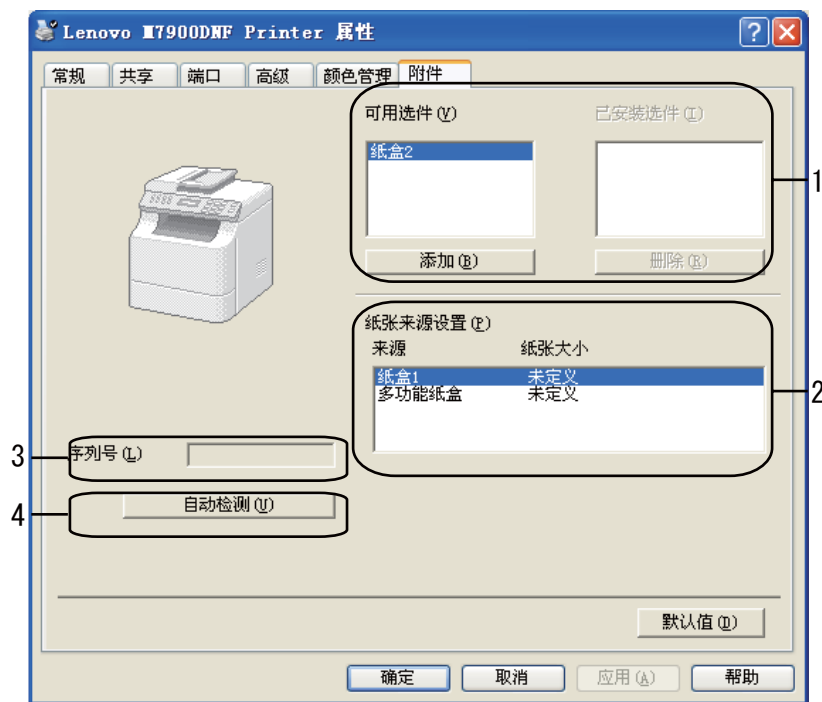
Lenovo M7900DNF Printer 属性

?

常规 共享 端口 高级 颜色管理 附件

可用选件 (V)

已安装选件 (I)

纸盒2

添加 (B)

删除 (R)

1

纸张来源设置 (P)

来源 纸张大小

| 来源 | 纸张大小 |
|---|---|
| 纸盒1 | 未定义 |
| 多功能纸盒 | 未定义 |

2

3

序列号 (L)

4

自动检测 (U)

默认值 (D)

确定 取消 应用 (A) 帮助